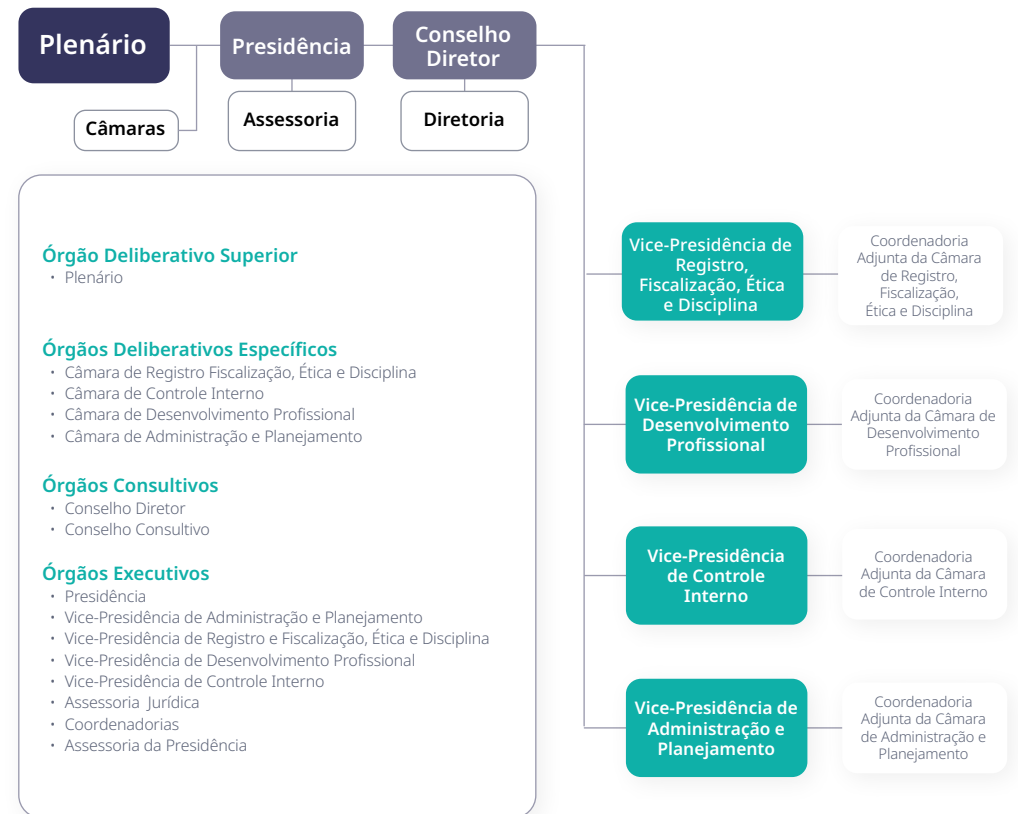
Plenário

Presidência

Conselho Diretor

Câmaras

Assessoria

Diretoria

Órgão Deliberativo Superior
• Plenário

Órgãos Deliberativos Específicos
• Câmara de Registro Fiscalização, Ética e Disciplina
• Câmara de Controle Interno
• Câmara de Desenvolvimento Profissional
• Câmara de Administração e Planejamento

Órgãos Consultivos
• Conselho Diretor
• Conselho Consultivo

Órgãos Executivos
• Presidência
• Vice-Presidência de Administração e Planejamento
• Vice-Presidência de Registro e Fiscalização, Ética e Disciplina
• Vice-Presidência de Desenvolvimento Profissional
• Vice-Presidência de Controle Interno
• Assessoria Jurídica
• Coordenadorias
• Assessoria da Presidência

Vice-Presidência de Registro, Fiscalização, Ética e Disciplina

Coordenadoria Adjunta da Câmara de Registro, Fiscalização, Ética e Disciplina

Vice-Presidência de Desenvolvimento Profissional

Coordenadoria Adjunta da Câmara de Desenvolvimento Profissional

Vice-Presidência de Controle Interno

Coordenadoria Adjunta da Câmara de Controle Interno

Vice-Presidência de Administração e Planejamento

Coordenadoria Adjunta da Câmara de Administração e Planejamento